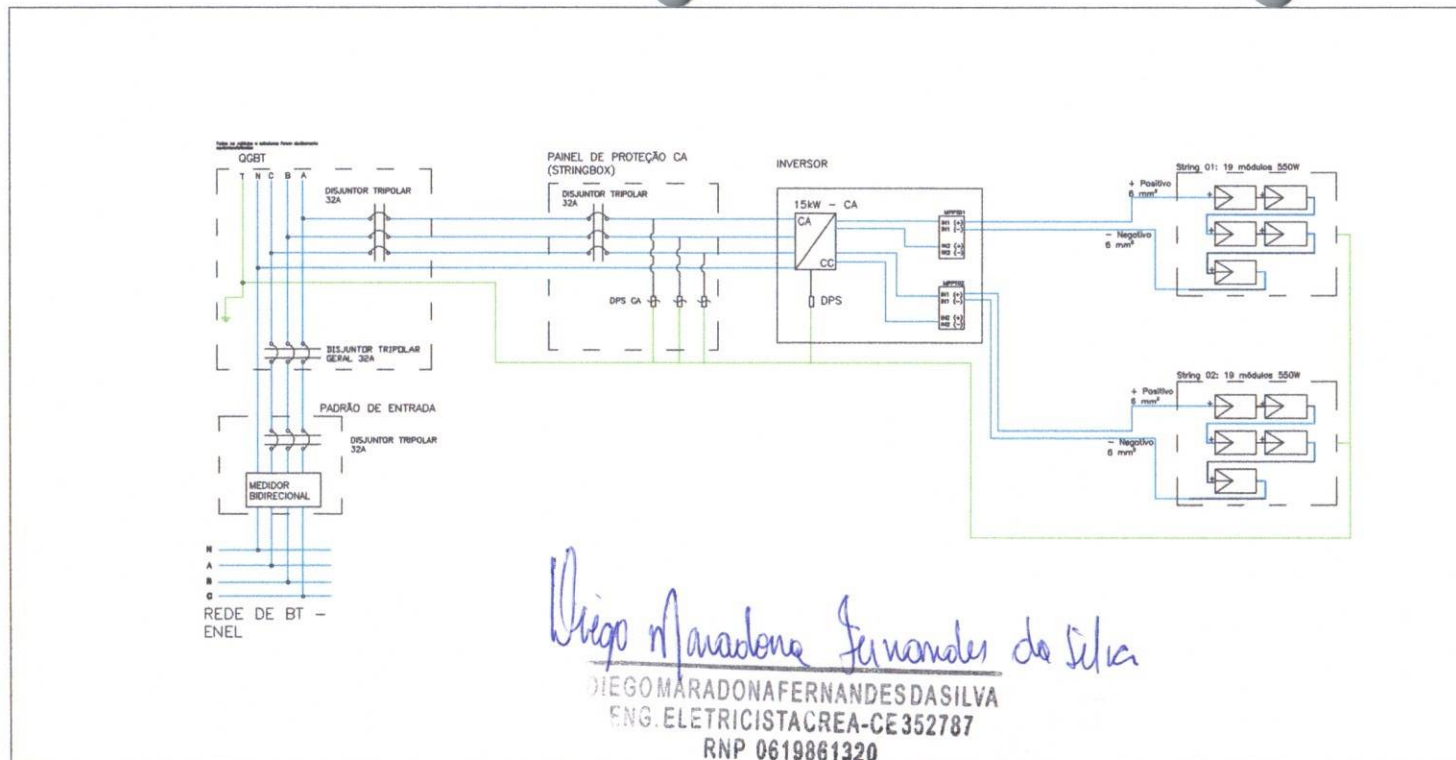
Todos os cabos e estruturas foram devidamente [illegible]

QGBT

T N C B A

DISJUNTOR TRIPOLAR 32A

DISJUNTOR TRIPOLAR GERAL 32A

PADRÃO DE ENTRADA

DISJUNTOR TRIPOLAR 32A

MEDIDOR BIDIRECIONAL

N
A
B
C

REDE DE BT – ENEL

PAINEL DE PROTEÇÃO CA (STRINGBOX)

DISJUNTOR TRIPOLAR 32A

DPS CA

INVERSOR

15kW – CA

CA

CC

DPS

MPPT01
IN1 (+)
IN1 (-)
IN2 (+)
IN2 (-)

MPPT02
IN1 (+)
IN1 (-)
IN2 (+)
IN2 (-)

+ Positivo 6 mm²

– Negativo 6 mm²

String 01: 19 módulos 550W

+ Positivo 6 mm²

– Negativo 6 mm²

String 02: 19 módulos 550W

Diego Maradona Fernandes da Silva

DIEGO MARADONA FERNANDES DA SILVA
ENG. ELETRICISTA CREA-CE 352787
RNP 0619861320